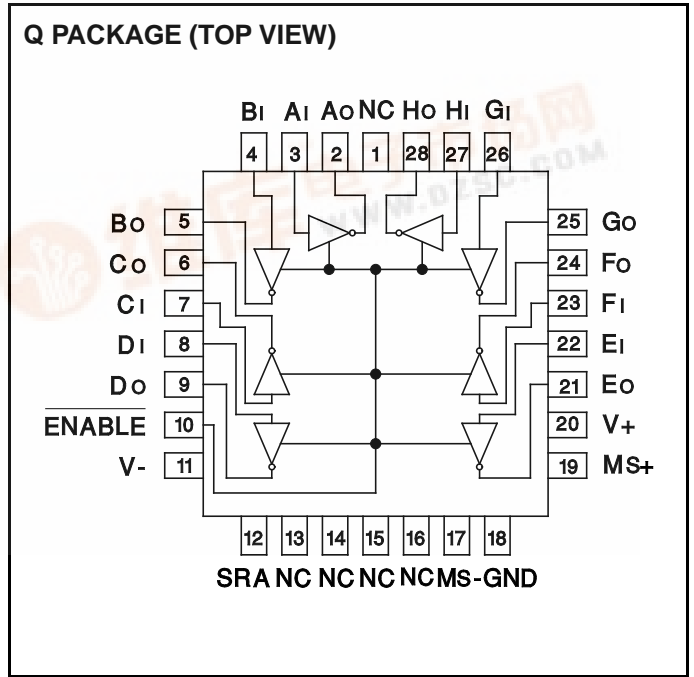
Q PACKAGE (TOP VIEW)

BI AI AO NC HO HI GI

4 3 2 1 28 27 26

BO 5
CO 6
CI 7
DI 8
DO 9
$\overline{\text{ENABLE}}$ 10
V- 11

25 GO
24 FO
23 FI
22 EI
21 EO
20 V+
19 MS+

12 13 14 15 16 17 18

SRA NC NC NC NC MS- GND

WWW.DZSC.COM